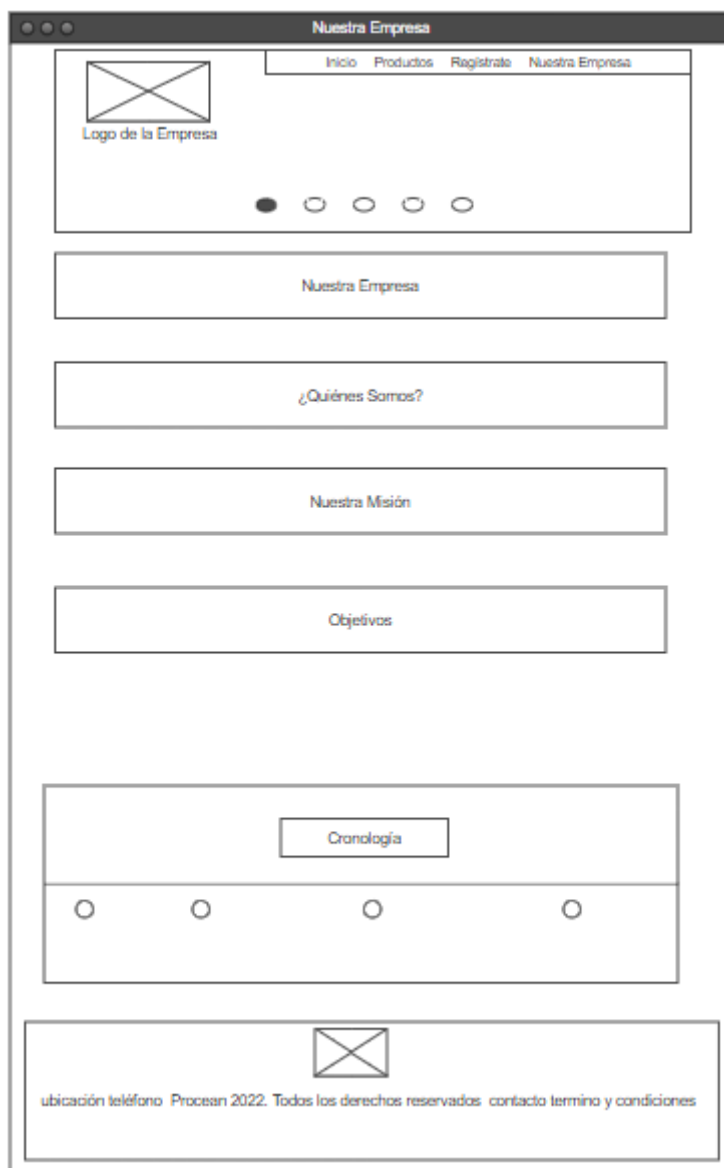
Nuestra Empresa

Inicio Productos Registrate Nuestra Empresa

Logo de la Empresa

Nuestra Empresa

¿Quiénes Somos?

Nuestra Misión

Objetivos

Cronología

ubicación teléfono Procean 2022. Todos los derechos reservados contacto termino y condiciones